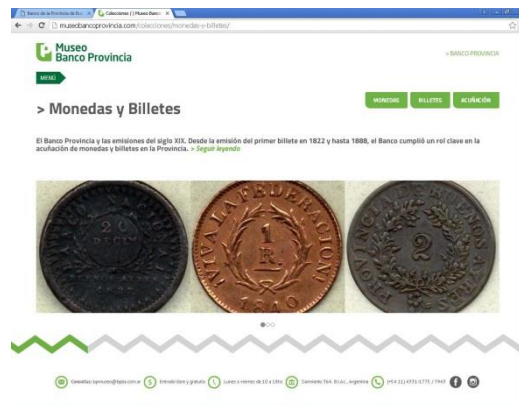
Banco de la Provincia de Bu... | Colecciones | Museo Banc...

museobancoprovincia.com/colecciones/monedas-y-billetes/

Museo Banco Provincia

> BANCO PROVINCIA

MENU

> Monedas y Billetes

MONEDAS | BILLETES | ACUÑACIÓN

El Banco Provincia y las emisiones del siglo XIX. Desde la emisión del primer billete en 1822 y hasta 1888, el Banco cumplió un rol clave en la acuñación de monedas y billetes en la Provincia. > Seguir leyendo

20 DECIM

VIVA LA FEDERACION 1 R. 1840

PROVINCIA DE BUENOS AIRES 2

Consultas: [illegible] | Entrada libre y gratuita | Lunes a viernes de 10 a 18hs | Sarmiento 364, Bs.As., Argentina | (+54 11) 4331-1775 / 7943